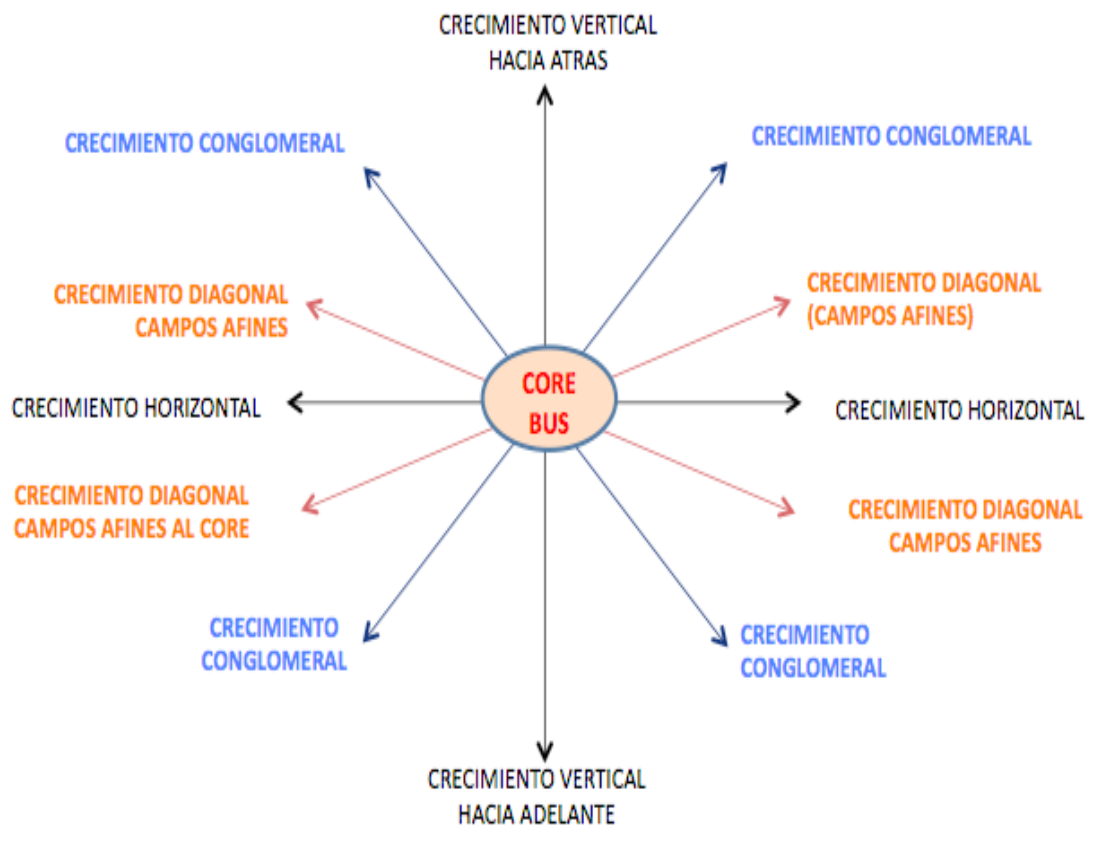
CRECIMIENTO VERTICAL
HACIA ATRAS

CRECIMIENTO CONGLOMERAL

CRECIMIENTO CONGLOMERAL

CRECIMIENTO DIAGONAL
CAMPOS AFINES

CRECIMIENTO DIAGONAL
(CAMPOS AFINES)

CORE
BUS

CRECIMIENTO HORIZONTAL

CRECIMIENTO HORIZONTAL

CRECIMIENTO DIAGONAL
CAMPOS AFINES AL CORE

CRECIMIENTO DIAGONAL
CAMPOS AFINES

CRECIMIENTO
CONGLOMERAL

CRECIMIENTO
CONGLOMERAL

CRECIMIENTO VERTICAL
HACIA ADELANTE